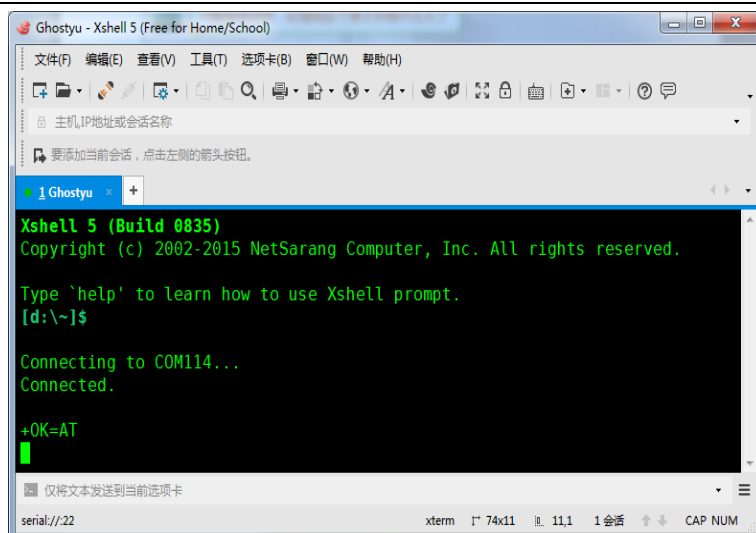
Ghostyu - Xshell 5 (Free for Home/School)

文件(F) 编辑(E) 查看(V) 工具(T) 选项卡(B) 窗口(W) 帮助(H)

主机,IP地址或会话名称

要添加当前会话，点击左侧的箭头按钮。

1 Ghostyu ×

Xshell 5 (Build 0835)
Copyright (c) 2002-2015 NetSarang Computer, Inc. All rights reserved.

Type `help' to learn how to use Xshell prompt.
[d:\~]$

Connecting to COM114...
Connected.

+OK=AT

仅将文本发送到当前选项卡

serial://:22 xterm 74x11 11,1 1 会话 CAP NUM